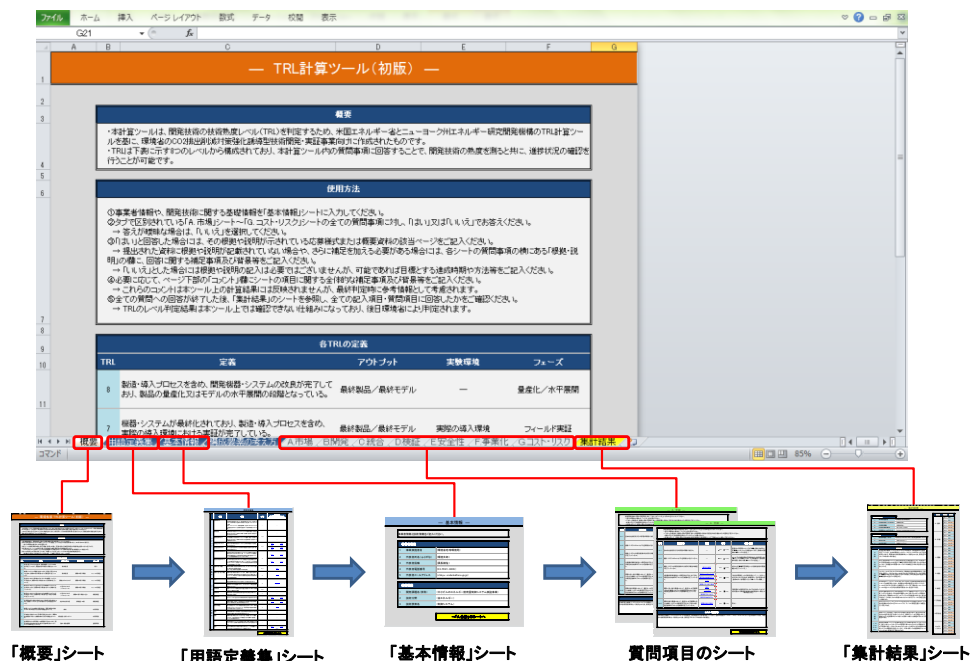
ファイル ホーム 挿入 ページレイアウト 数式 データ 校閲 表示

G21

A B C D E F G

— TRL計算ツール（初版） —

概要

・本計算ツールは、開発技術の技術熟度レベル（TRL）を判定するため、米国エネルギー省とニューヨーク州エネルギー研究開発機構のTRL計算ツールを基に、環境省のCO2排出削減対策強化誘導型技術開発・実証事業向けに作成されたものです。
・TRLは下表に示す9つのレベルから構成されており、本計算ツール内の質問事項に回答することで、開発技術の熟度を測ると共に、進捗状況の確認を行うことが可能です。

使用方法

①事業者情報や、開発技術に関する基礎情報を「基本情報」シートに入力してください。
②タブで区別されている「A. 市場」シート～「G. コスト・リスク」シートの全ての質問事項に対し、「はい」又は「いいえ」でお答えください。
→ 答えが曖昧な場合は、「いいえ」を選択してください。
③「はい」と回答した場合は、その根拠や説明が示されている応募様式または概要資料の該当ページをご記入ください。
→ 提出された資料に根拠や説明が記載されていない場合や、さらに補足を加える必要がある場合は、各シートの質問事項の横にある「根拠・説明」の欄に、回答に関する補足事項及び背景等をご記入ください。
→ 「いいえ」とした場合には根拠や説明の記入は必要ではございませんが、可能であれば目標とする達成時期や方法等をご記入ください。
④必要に応じて、ページ下部の「コメント」欄にシートの項目に関する全体的な補足事項及び背景等をご記入ください。
→ これらのコメントは本ツール上の計算結果には反映されませんが、最終判定時に参考情報として考慮されます。
⑤全ての質問への回答が終了した後、「集計結果」のシートを参照し、全ての記入項目・質問項目に回答したかをご確認ください。
→ TRLのレベル判定結果は本ツール上では確認できない仕組みになっており、後日環境省により判定されます。

各TRLの定義

| TRL | 定義 | アウトプット | 実験環境 | フェーズ |
|---|---|---|---|---|
| 8 | 製造・導入プロセスを含め、開発機器・システムの改良が完了しており、製品の量産化又はモデルの水平展開の段階となっている。 | 最終製品／最終モデル | — | 量産化／水平展開 |
| 7 | 機器・システムが最適化されており、製造・導入プロセスを含め、実証の導入環境における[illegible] | 最終製品／最終モデル | 実際の導入環境 | フィールド実証 |

概要 用語定義集 基本情報 A.市場 B.開発 C.統合 D.検証 E.安全性 F.事業化 G.コスト・リスク 集計結果

コマンド 85%

「概要」シート

「用語定義集」シート

「基本情報」シート

質問項目のシート

「集計結果」シート